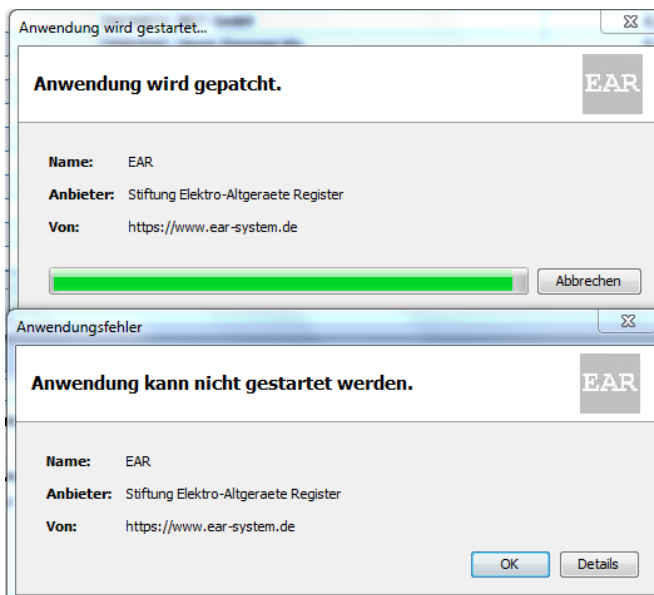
Anwendung wird gestartet...

Anwendung wird gepatcht.

EAR

Name: EAR

Anbieter: Stiftung Elektro-Altgeraete Register

Von: https://www.ear-system.de

Abbrechen

Anwendungsfehler

Anwendung kann nicht gestartet werden.

EAR

Name: EAR

Anbieter: Stiftung Elektro-Altgeraete Register

Von: https://www.ear-system.de

OK Details